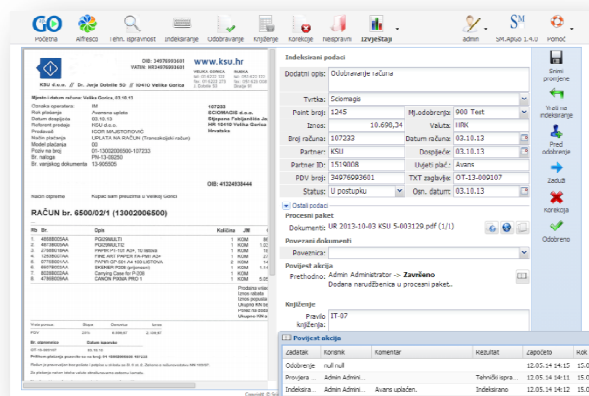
Početna Alfresco Tehn. ispravnost Indeksiranje Odobravanje Knjiženje Korekcije Izvještaji admin SM.Apuo 1.4.0 Pomoć

OIB: 34976093601 VATIN: HR34976093601

www.ksu.hr

KSU d.o.o. Dr. Jurja Dobrile 5 10410 Velika Gorica

RAČUN br. 6500/02/1 (13002006500)

OIB: 41324535444

Indeksirani podaci

Dodatni opis: Odobravanje računa

Tvrtka: Sciomagis

Point broj: 1245

Mj.odobrenja: 900 Test

Iznos: 10.698,34

Valuta: HRK

Broj računa: 107233

Datum računa: 03.10.13

Partner: KSU

Dospijeće: 03.10.13

Partner ID: 1519008

Uvjeti plać.: Avans

PDV broj: 34976093601

TXT zaglavlje: OT-13-000107

Status: U postupku

Osn. datum: 03.10.13

Ostali podaci

Procesni paket

Dokument: UR 2013-10-03 KSU 5-003120.pdf (1/1)

Povezani dokumenti

Povezima:

Povijest akcija

Prethodno: Admin Administrator -> Završeno Dodana narudžbenice u procesni paket..

Knjiženje

Pravilo knjiženja: IT-07

Snimi promjene

Vrati na indeksiranje

Pred odobrenje

Zeduzi

Korekcija

Odobreno

Povijest akcija

| Zadatak | Korisnik | Komentar | Rezultat | Započeto | Kor |
|---|---|---|---|---|---|
| Odobrenje | null null | | | 12.05.14 14:15 | |
| Provjera ... | Admin Admini... | | Tehnički spre... | 12.05.14 14:15 | 12 |
| Indeksiran... | Admin Admini... | Avans uplaćen.. | Završeno | 12.05.14 14:12 | 12 |